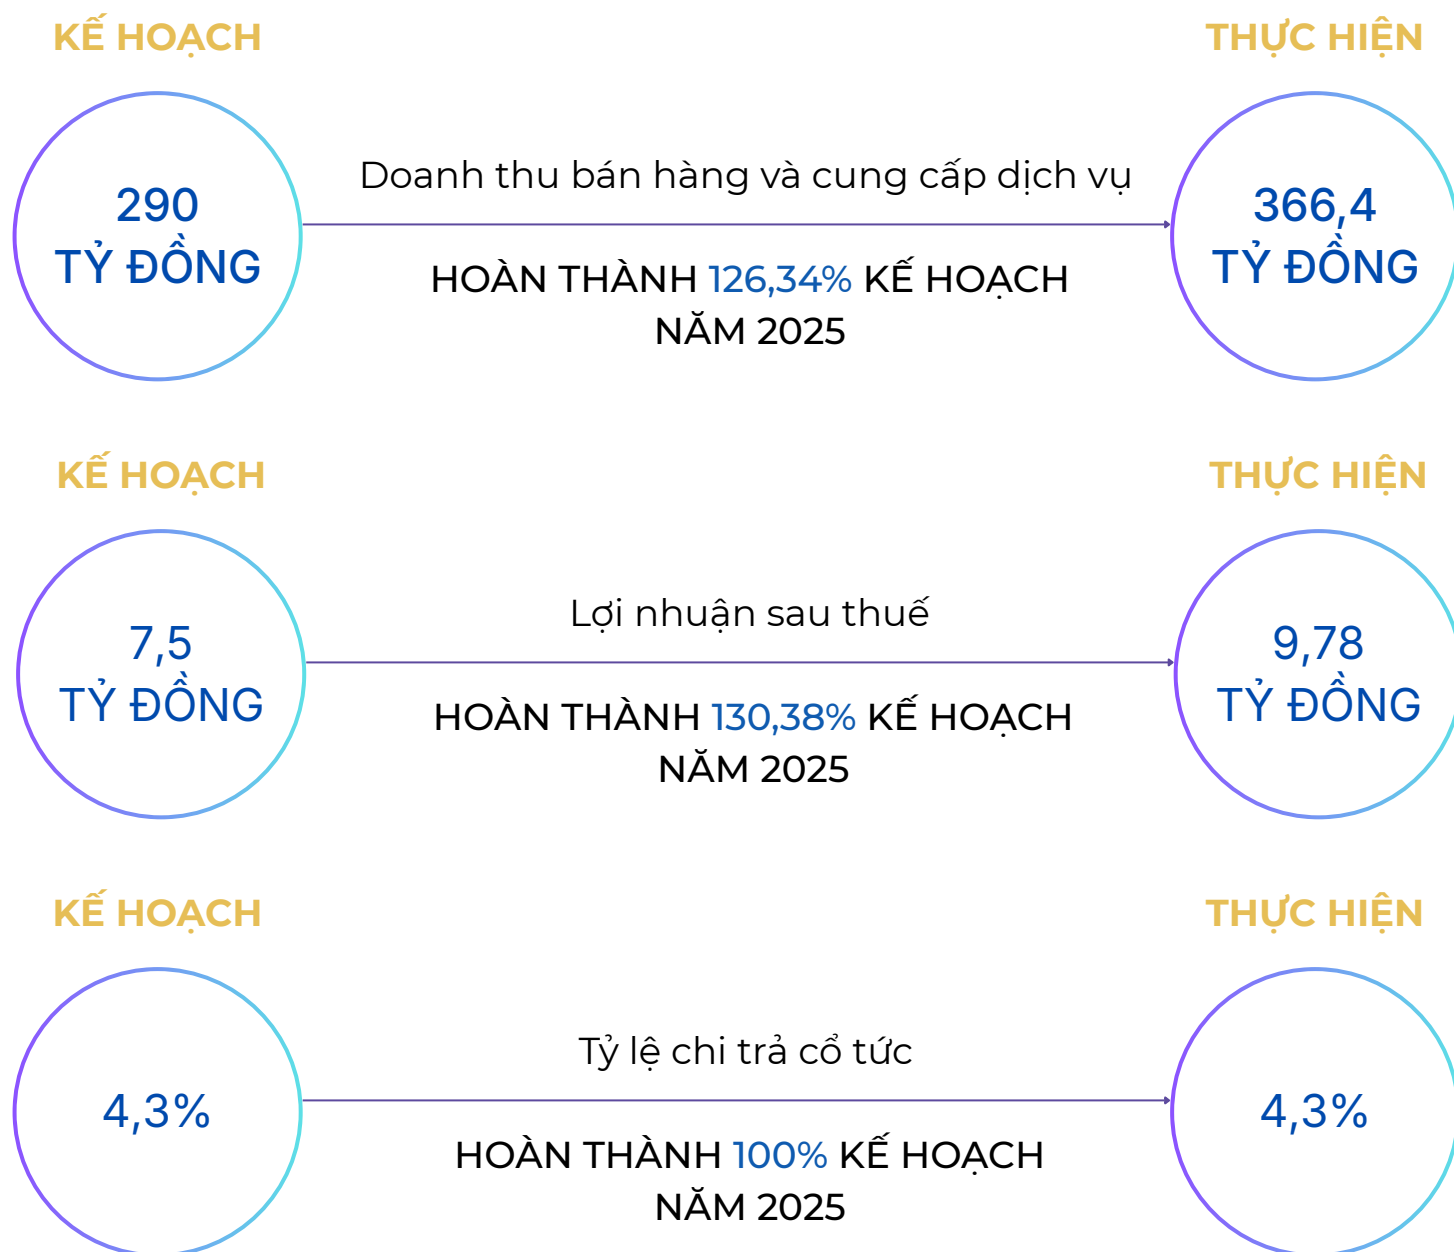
KẾ HOẠCH

THỰC HIỆN

290
TỶ ĐỒNG

Doanh thu bán hàng và cung cấp dịch vụ

HOÀN THÀNH 126,34% KẾ HOẠCH NĂM 2025

366,4
TỶ ĐỒNG

KẾ HOẠCH

THỰC HIỆN

7,5
TỶ ĐỒNG

Lợi nhuận sau thuế

HOÀN THÀNH 130,38% KẾ HOẠCH NĂM 2025

9,78
TỶ ĐỒNG

KẾ HOẠCH

THỰC HIỆN

4,3%

Tỷ lệ chi trả cổ tức

HOÀN THÀNH 100% KẾ HOẠCH NĂM 2025

4,3%